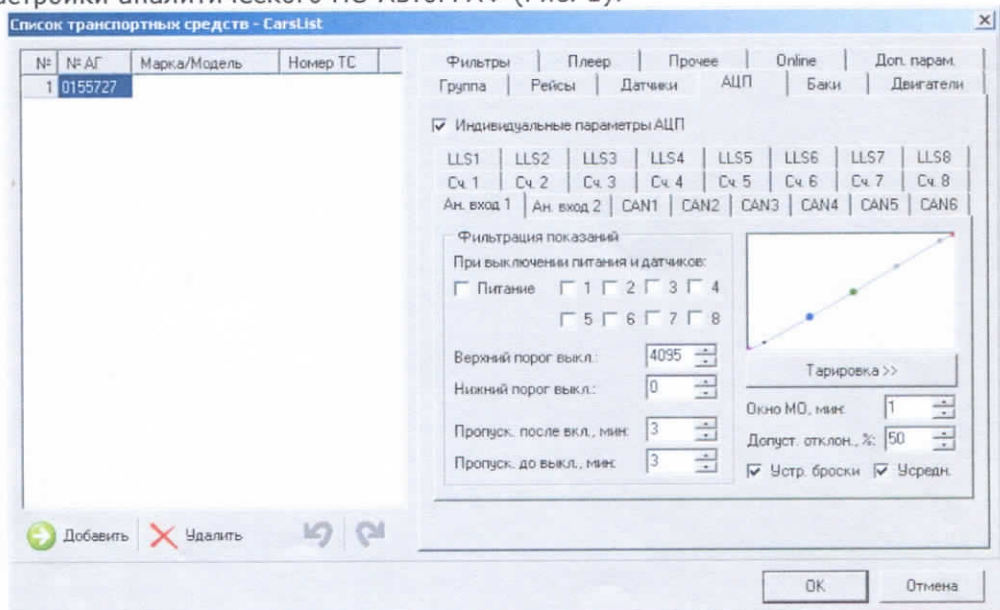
Список транспортных средств - CarsList

| № | № АГ | Марка/Модель | Номер ТС |
|---|---|---|---|
| 1 | 0155727 | | |

Фильтры | Плеер | Прочее | Online | Доп. парам.
Группа | Рейсы | Датчики | АЦП | Баки | Двигатели

☑ Индивидуальные параметры АЦП

LLS1 | LLS2 | LLS3 | LLS4 | LLS5 | LLS6 | LLS7 | LLS8
Сч. 1 | Сч. 2 | Сч. 3 | Сч. 4 | Сч. 5 | Сч. 6 | Сч. 7 | Сч. 8
Ан. вход 1 | Ан. вход 2 | CAN1 | CAN2 | CAN3 | CAN4 | CAN5 | CAN6

Фильтрация показаний
При выключении питания и датчиков:
☐ Питание ☐ 1 ☐ 2 ☐ 3 ☐ 4
☐ 5 ☐ 6 ☐ 7 ☐ 8

Верхний порог выкл.: 4095
Нижний порог выкл.: 0
Пропуск. после вкл., мин: 3
Пропуск. до выкл., мин: 3

Тарировка >>

Окно МО, мин: 1
Допуст. отклон., %: 50
☑ Устр. броски ☑ Усредн.

Добавить Удалить

OK Отмена